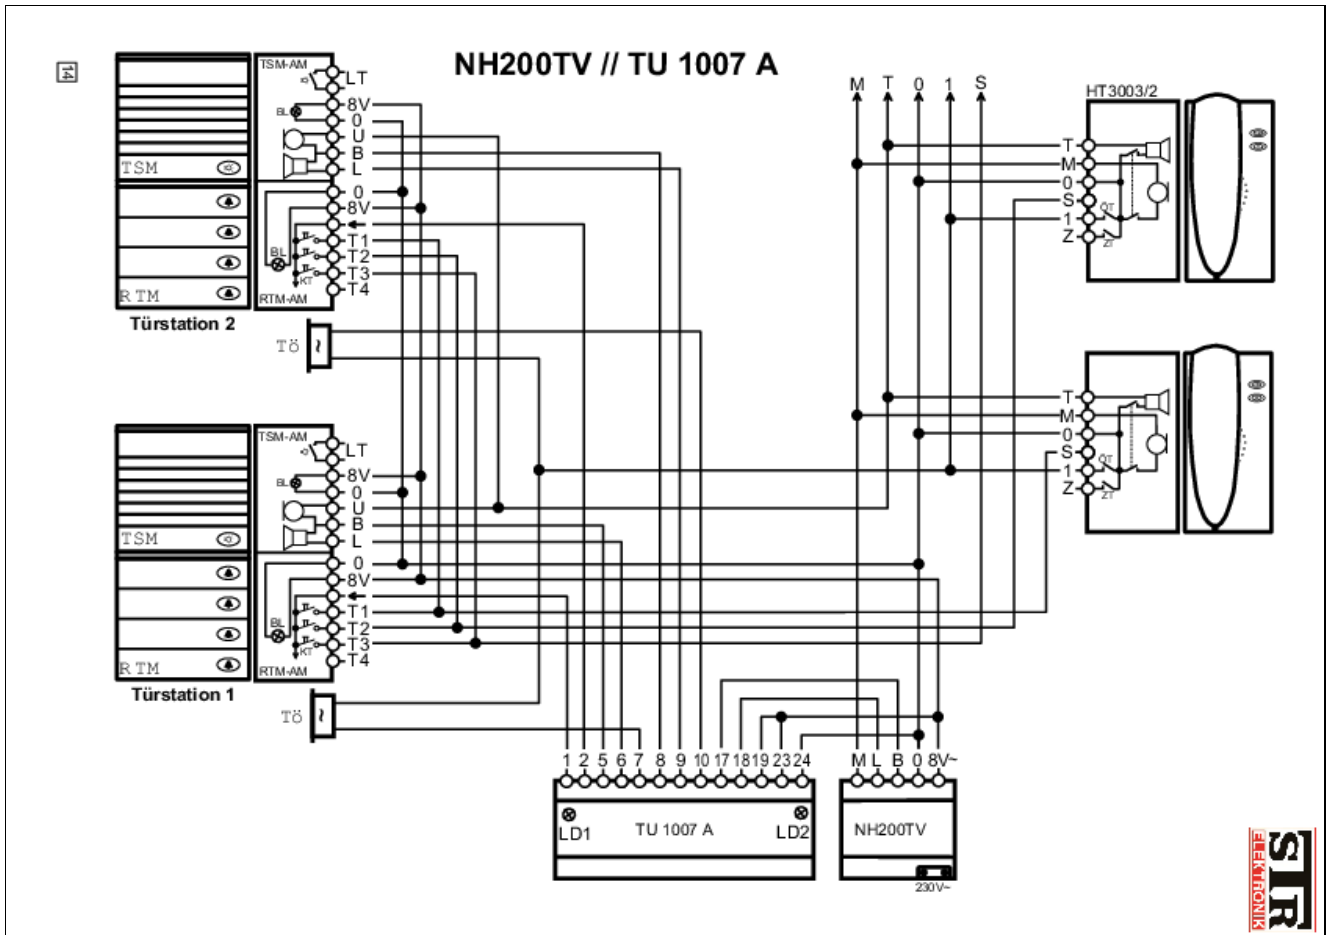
14

NH200TV // TU 1007 A

TSM-AM
LT
BL
8V
0
U
B
L
TSM
0
8V
T1
T2
T3
T4
BL
KT
RTM
RTM-AM
Türstation 2
Tö

TSM-AM
LT
8V
BL
0
U
B
L
TSM
0
8V
T1
T2
T3
T4
BL
KT
RTM
RTM-AM
Türstation 1
Tö

M T 0 1 S

HT3003/2
T
M
0
S
1
Z
ÖT
ZT

T
M
0
S
1
Z
ÖT
ZT

1 2 5 6 7 8 9 10 17 18 19 23 24
LD1 TU 1007 A LD2

M L B 0 8V~
NH200TV
230V~

STR ELEKTRONIK